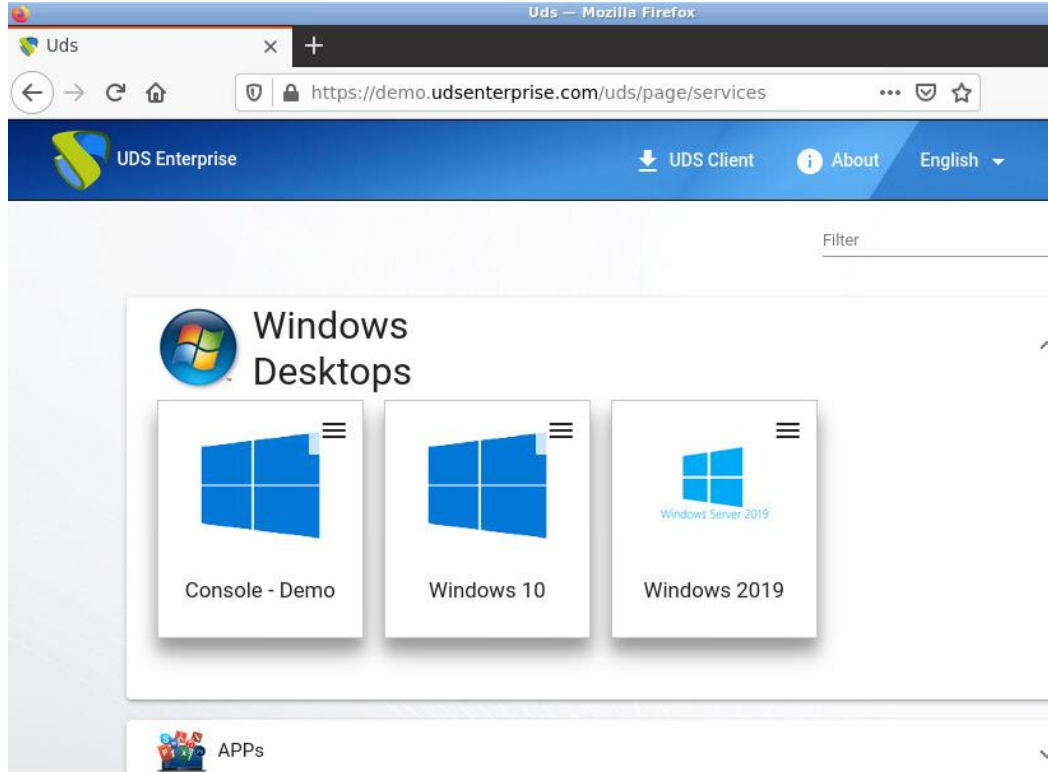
Uds — Mozilla Firefox

Uds

https://demo.udsenterprise.com/uds/page/services

UDS Enterprise

UDS Client

About

English

Filter

Windows Desktops

Console - Demo

Windows 10

Windows Server 2019

Windows 2019

APPs